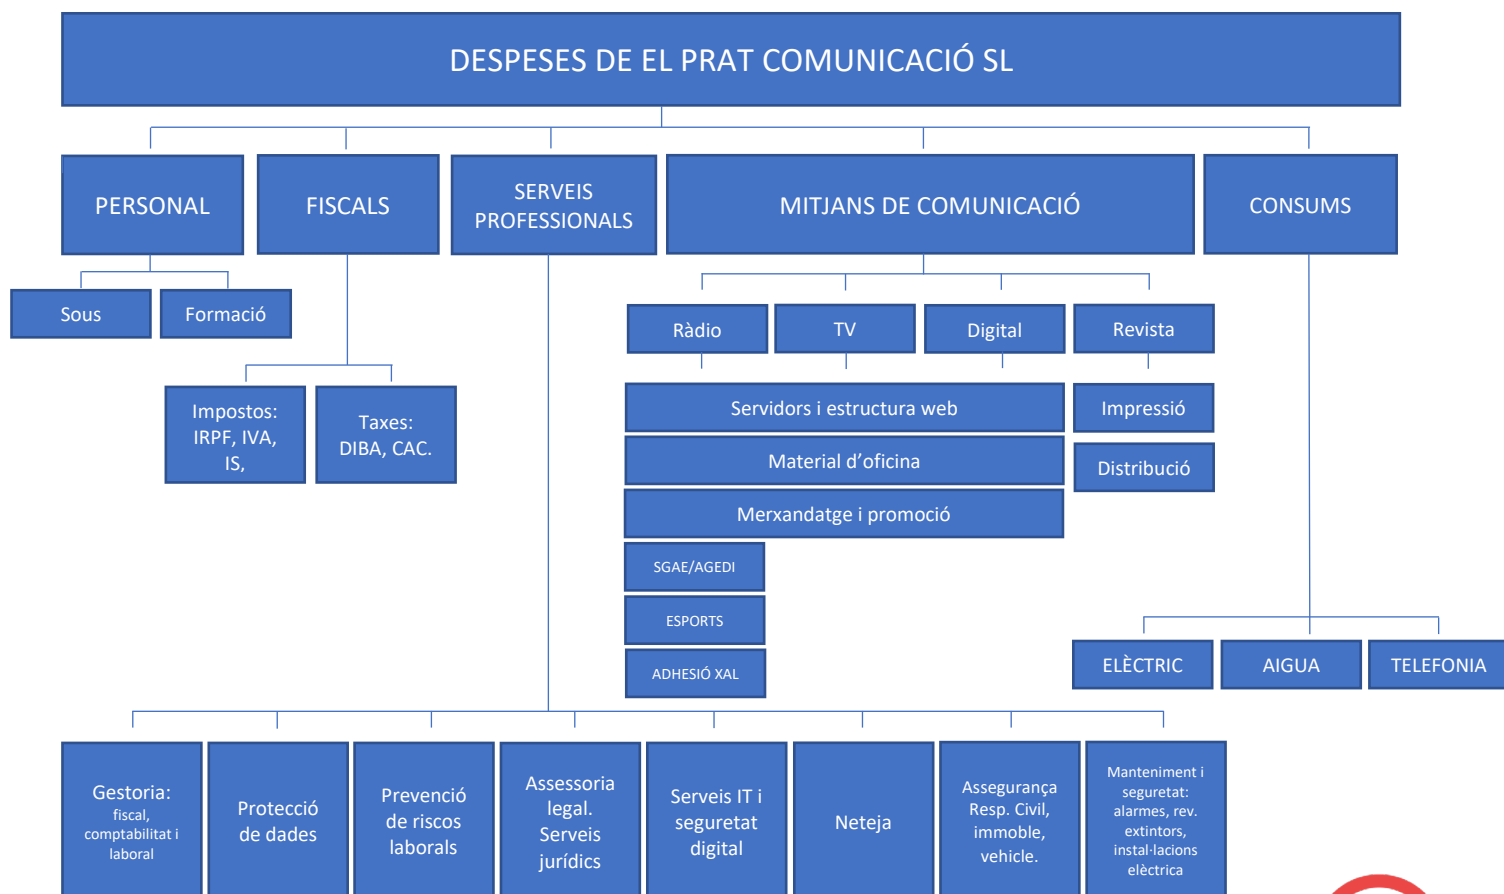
DESPESES DE EL PRAT COMUNICACIÓ SL

PERSONAL

FISCALS

SERVEIS PROFESSIONALS

MITJANS DE COMUNICACIÓ

CONSUMS

Sous

Formació

Impostos: IRPF, IVA, IS,

Taxes: DIBA, CAC.

Ràdio

TV

Digital

Revista

Servidors i estructura web

Material d’oficina

Merxandatge i promoció

Impressió

Distribució

SGAE/AGEDI

ESPORTS

ADHESIÓ XAL

ELÈCTRIC

AIGUA

TELEFONIA

Gestoria: fiscal, comptabilitat i laboral

Protecció de dades

Prevenció de riscos laborals

Assessoria legal. Serveis jurídics

Serveis IT i seguretat digital

Neteja

Assegurança Resp. Civil, immoble, vehicle.

Manteniment i seguretat: alarmes, rev. extintors, instal·lacions elèctrica